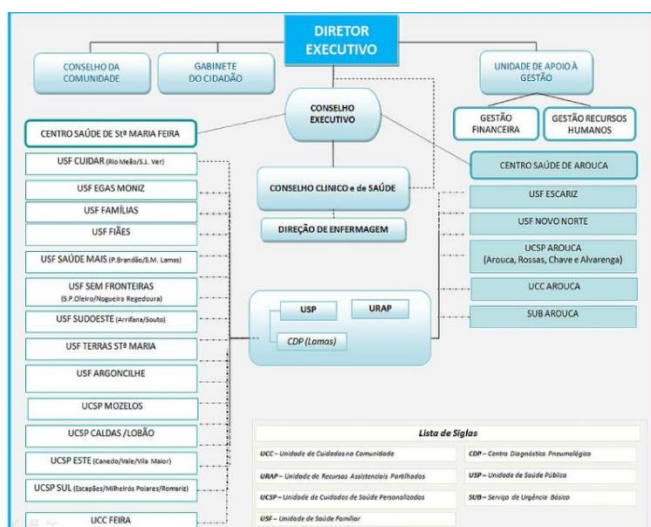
DIRETOR EXECUTIVO

CONSELHO DA COMUNIDADE

GABINETE DO CIDADÃO

UNIDADE DE APOIO À GESTÃO

GESTÃO FINANCEIRA

GESTÃO RECURSOS HUMANOS

CONSELHO EXECUTIVO

CENTRO SAÚDE DE Stª MARIA FEIRA

USF CUIDAR (Rio Meão/S.J. Ver)

USF EGAS MONIZ

USF FAMÍLIAS

USF FIÃES

USF SAÚDE MAIS (P.Brandão/S.M. Lamas)

USF SEM FRONTEIRAS (S.P.Oleiro/Nogueira Regedoura)

USF SUDOESTE (Arrifana/Souto)

USF TERRAS STª MARIA

USF ARGONCILHE

UCSP MOZELOS

UCSP CALDAS /LOBÃO

UCSP ESTE (Canedo/Vale/Vila Maior)

UCSP SUL (Escapães/Milheirós Poiares/Romariz)

UCC FEIRA

CONSELHO CLINICO e de SAÚDE

DIREÇÃO DE ENFERMAGEM

USP

URAP

CDP (Lamas)

CENTRO SAÚDE DE AROUCA

USF ESCARIZ

USF NOVO NORTE

UCSP AROUCA (Arouca, Rossas, Chave e Alvarenga)

UCC AROUCA

SUB AROUCA

Lista de Siglas

| | |
|---|---|
| UCC – Unidade de Cuidados na Comunidade | CDP – Centro Diagnóstico Pneumológico |
| URAP – Unidade de Recursos Assistenciais Partilhados | USP – Unidade de Saúde Pública |
| UCSP – Unidade de Cuidados de Saúde Personalizados | SUB – Serviço de Urgência Básico |
| USF – Unidade de Saúde Familiar | |